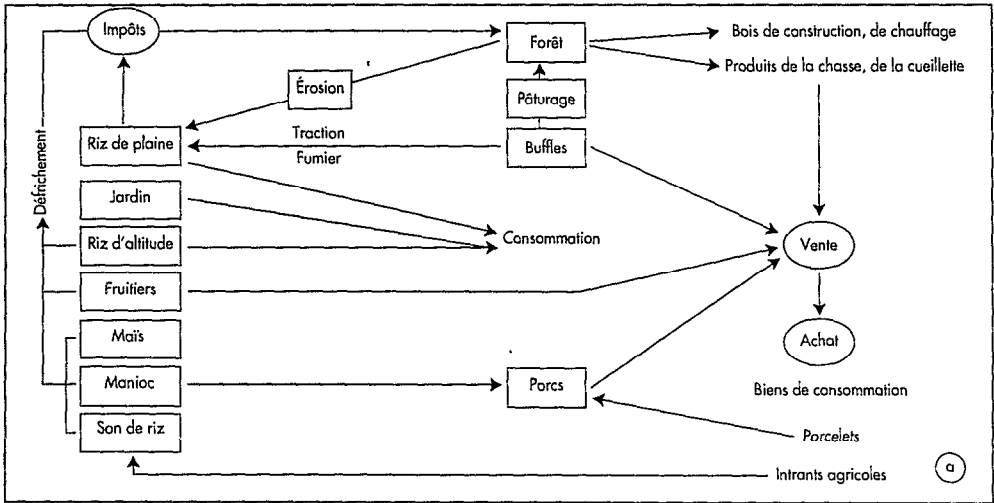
Impôts
Forêt
Bois de construction, de chauffage
Produits de la chasse, de la cueillette
Érosion
Pâturage
Défrichement
Riz de plaine
Traction
Fumier
Buffles
Jardin
Riz d'altitude
Consommation
Vente
Fruitiers
Maïs
Achat
Manioc
Porcs
Biens de consommation
Son de riz
Porcelets
Intrants agricoles
a